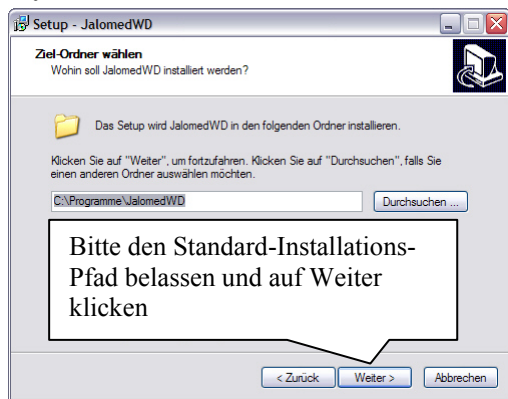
Setup - JalomedWD

Ziel-Ordner wählen
Wohin soll JalomedWD installiert werden?

Das Setup wird JalomedWD in den folgenden Ordner installieren.

Klicken Sie auf "Weiter", um fortzufahren. Klicken Sie auf "Durchsuchen", falls Sie einen anderen Ordner auswählen möchten.

C:\Programme\JalomedWD

Durchsuchen ...

Bitte den Standard-Installations-Pfad belassen und auf Weiter klicken

< Zurück Weiter > Abbrechen